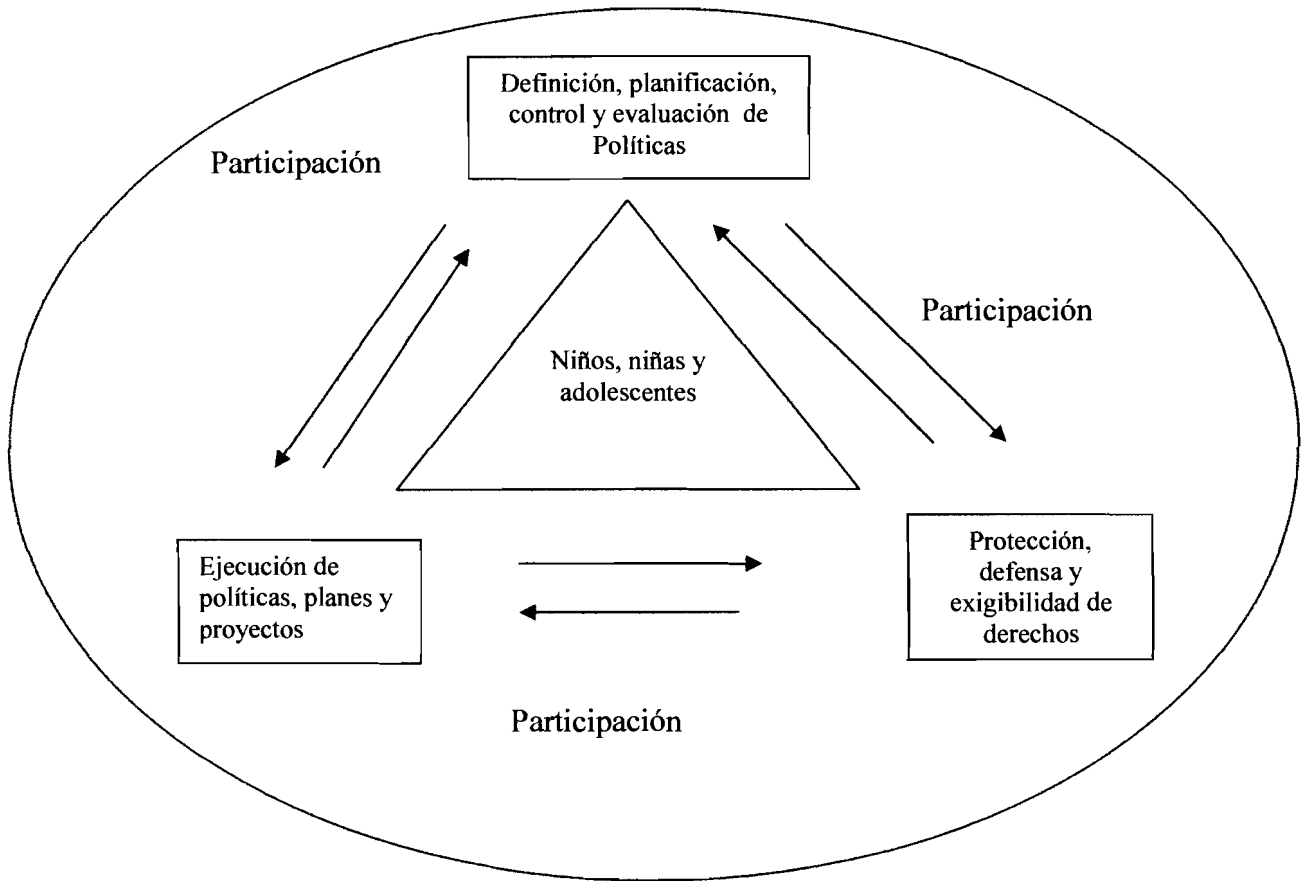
Definición, planificación, control y evaluación de Políticas

Participación

Participación

Niños, niñas y adolescentes

Ejecución de políticas, planes y proyectos

Protección, defensa y exigibilidad de derechos

Participación